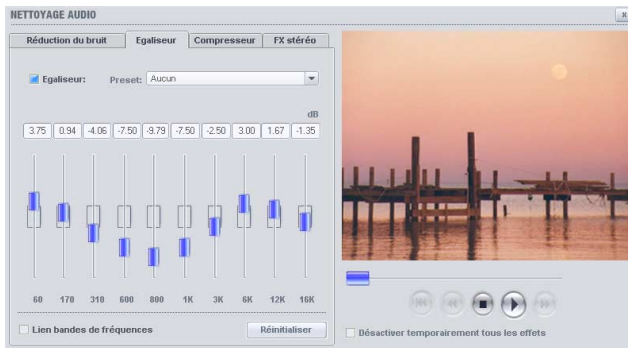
NETTOYAGE AUDIO

x

Réduction du bruit | Egaliseur | Compresseur | FX stéréo

Egaliseur: Preset: Aucun

dB

| 3.75 | 0.94 | -4.06 | -7.50 | -9.79 | -7.50 | -2.50 | 3.00 | 1.67 | -1.35 |
|---|---|---|---|---|---|---|---|---|---|
| 60 | 170 | 310 | 600 | 800 | 1K | 3K | 6K | 12K | 16K |

Lien bandes de fréquences

Réinitialiser

Désactiver temporairement tous les effets